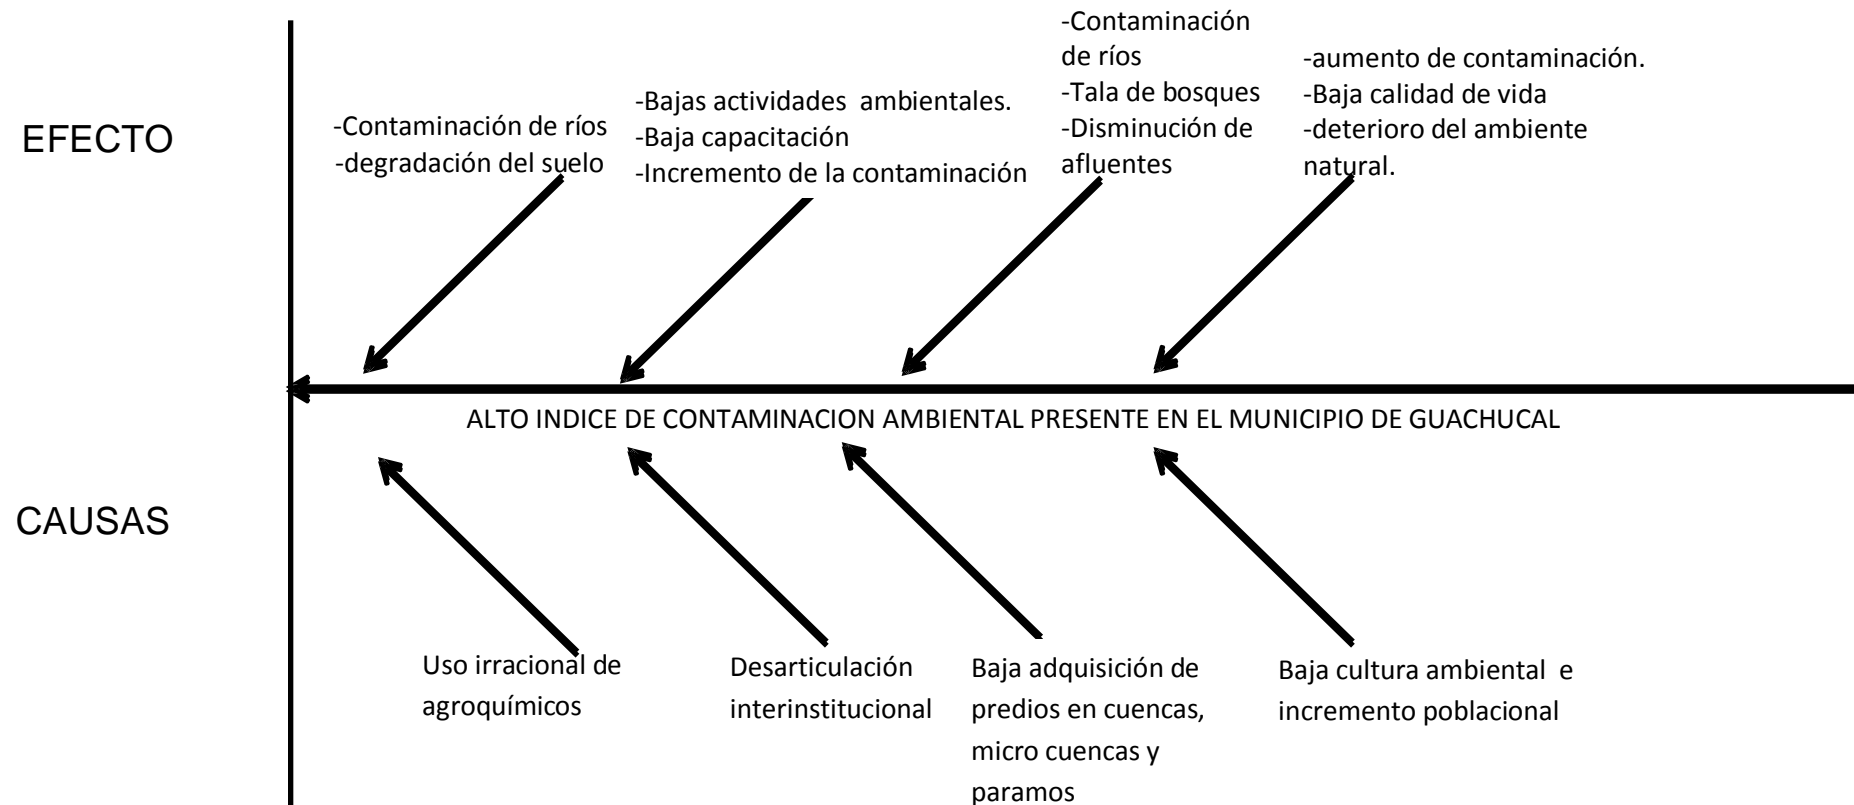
EFECTO

-Contaminación de ríos
-degradación del suelo

-Bajas actividades ambientales.
-Baja capacitación
-Incremento de la contaminación

-Contaminación de ríos
-Tala de bosques
-Disminución de afluentes

-aumento de contaminación.
-Baja calidad de vida
-deterioro del ambiente natural.

ALTO INDICE DE CONTAMINACION AMBIENTAL PRESENTE EN EL MUNICIPIO DE GUACHUCAL

CAUSAS

Uso irracional de agroquímicos

Desarticulación interinstitucional

Baja adquisición de predios en cuencas, micro cuencas y paramos

Baja cultura ambiental e incremento poblacional